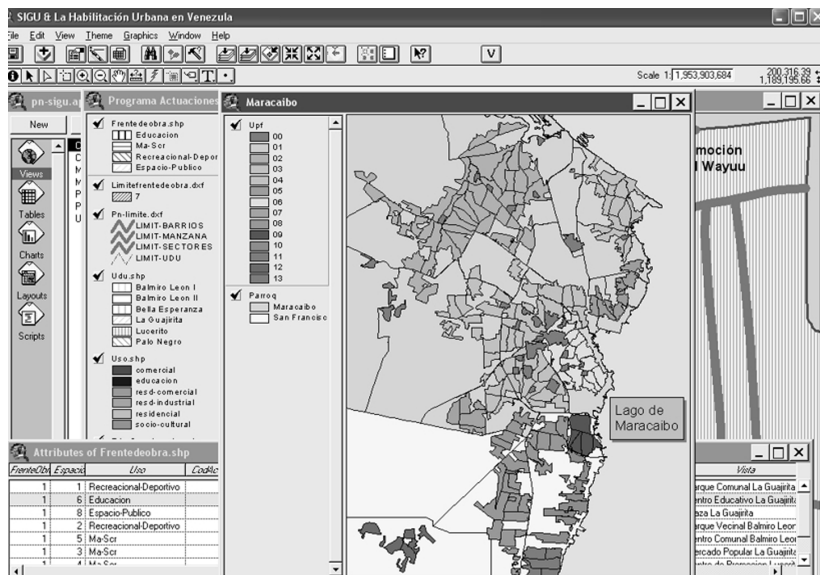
SIGU & La Habilitación Urbana en Venezuela

File Edit View Theme Graphics Window Help

V

Scale 1: 1,953,903,684

200,316.39
1,189,195.66

pn-sigu.a

Programa Actuaciones

Maracaibo

New

Views

Tables

Charts

Layouts

Scripts

Frentedeobra.shp
Educacion
Ma-Scr
Recreacional-Depor
Espacio-Publico

Limitefrentedeobra.dxf
7

Pn-limite.dxf
LIMIT-BARRIOS
LIMIT-MANZANA
LIMIT-SECTORES
LIMIT-UDU

Udu.shp
Balmiro Leon I
Balmiro Leon II
Bella Esperanza
La Guajirita
Lucerito
Palo Negro

Uso.shp
comercial
educacion
resd-comercial
resd-industrial
residencial
socio-cultural

Upf
00
01
02
03
04
05
06
07
08
09
10
11
12
13

Parroq
Maracaibo
San Francisco

Lago de Maracaibo

moción
Wayuu

Attributes of Frentedeobra.shp

| FrenteObr | Espacio | Uso | CodAc |
|---|---|---|---|
| 1 | 1 | Recreacional-Deportivo | |
| 1 | 6 | Educacion | |
| 1 | 8 | Espacio-Publico | |
| 1 | 2 | Recreacional-Deportivo | |
| 1 | 5 | Ma-Scr | |
| 1 | 3 | Ma-Scr | |
| 1 | 4 | Ma-Scr | |

Vista
arque Comunal La Guajirita
entro Educativo La Guajirit
aza La Guajirita
arque Vecinal Balmiro Leor
entro Comunal Balmiro Leo
ercado Popular La Guajirita
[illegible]